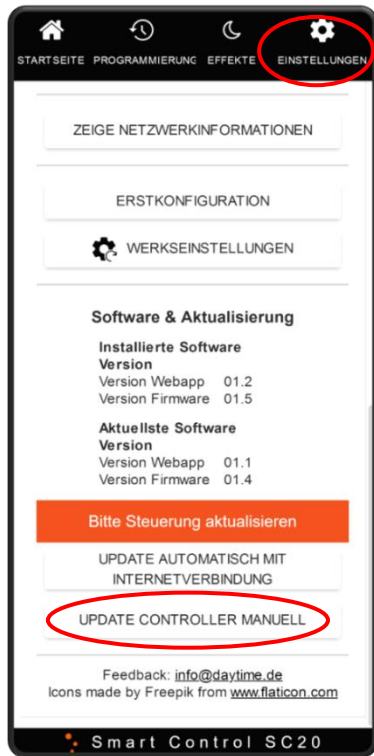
STARTSEITE PROGRAMMIERUNG EFFEKTE EINSTELLUNGEN

ZEIGE NETZWERKINFORMATIONEN

ERSTKONFIGURATION

WERKSEINSTELLUNGEN

Software & Aktualisierung

Installierte Software Version
Version Webapp 01.2
Version Firmware 01.5

Aktuellste Software Version
Version Webapp 01.1
Version Firmware 01.4

Bitte Steuerung aktualisieren

UPDATE AUTOMATISCH MIT INTERNETVERBINDUNG

UPDATE CONTROLLER MANUELL

Feedback: info@daytime.de
Icons made by Freepik from www.flaticon.com

Smart Control SC20